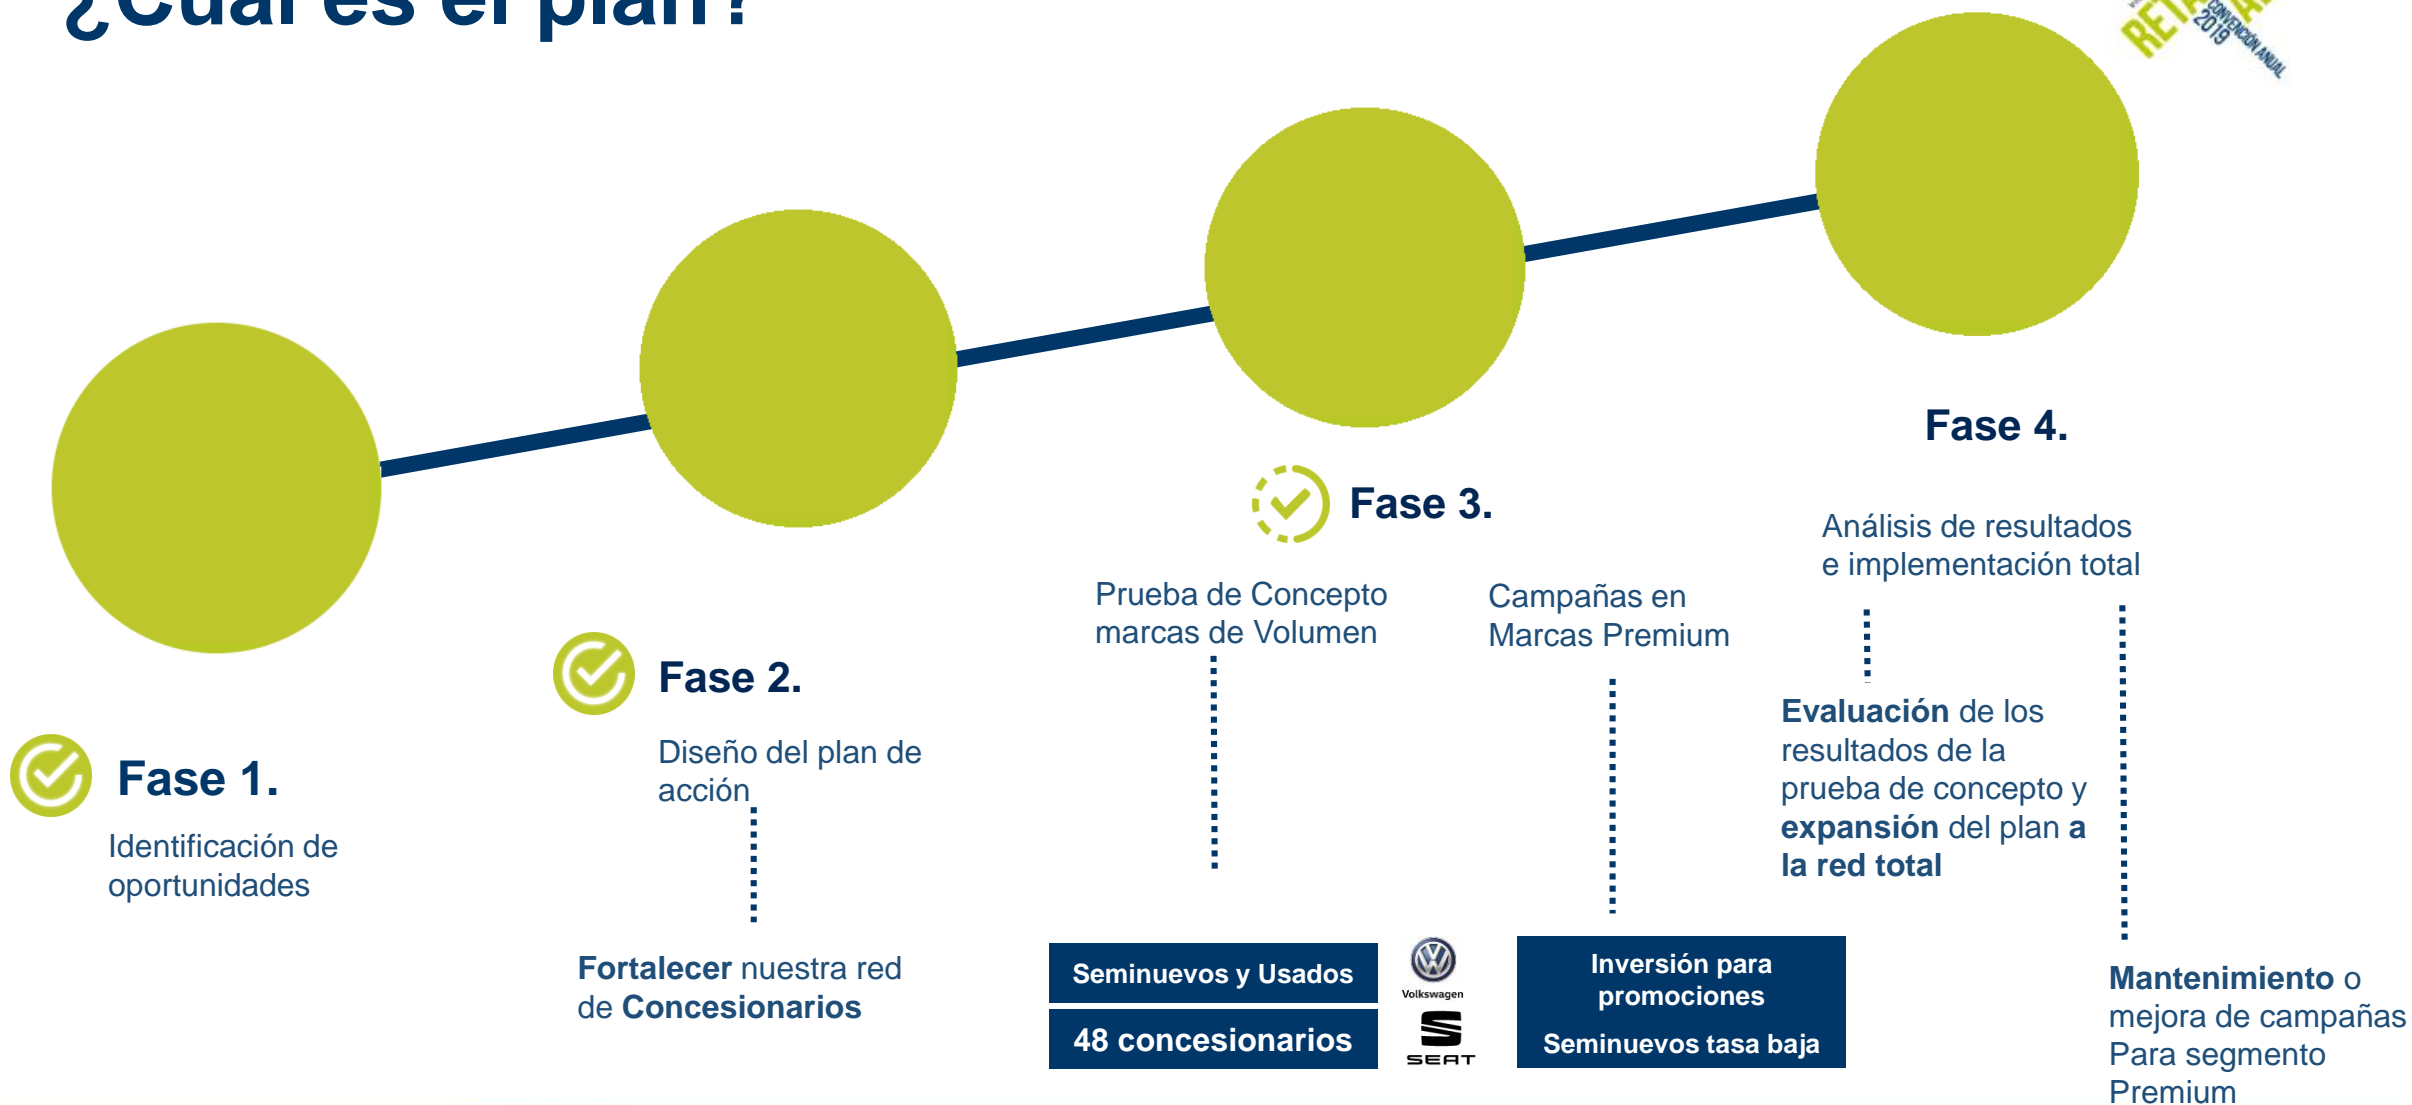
¿Cual es el plan?

RETA
CONVENCIÓN ANUAL 2019

Fase 1.
Identificación de oportunidades

Fase 2.
Diseño del plan de acción

**Fortalecer** nuestra red de **Concesionarios**

Fase 3.
Prueba de Concepto marcas de Volumen

Campañas en Marcas Premium

Seminuevos y Usados
48 concesionarios

Volkswagen
SEAT

Inversión para promociones
Seminuevos tasa baja

Fase 4.
Análisis de resultados e implementación total

**Evaluación** de los resultados de la prueba de concepto y **expansión** del plan **a la red total**

**Mantenimiento** o mejora de campañas Para segmento Premium